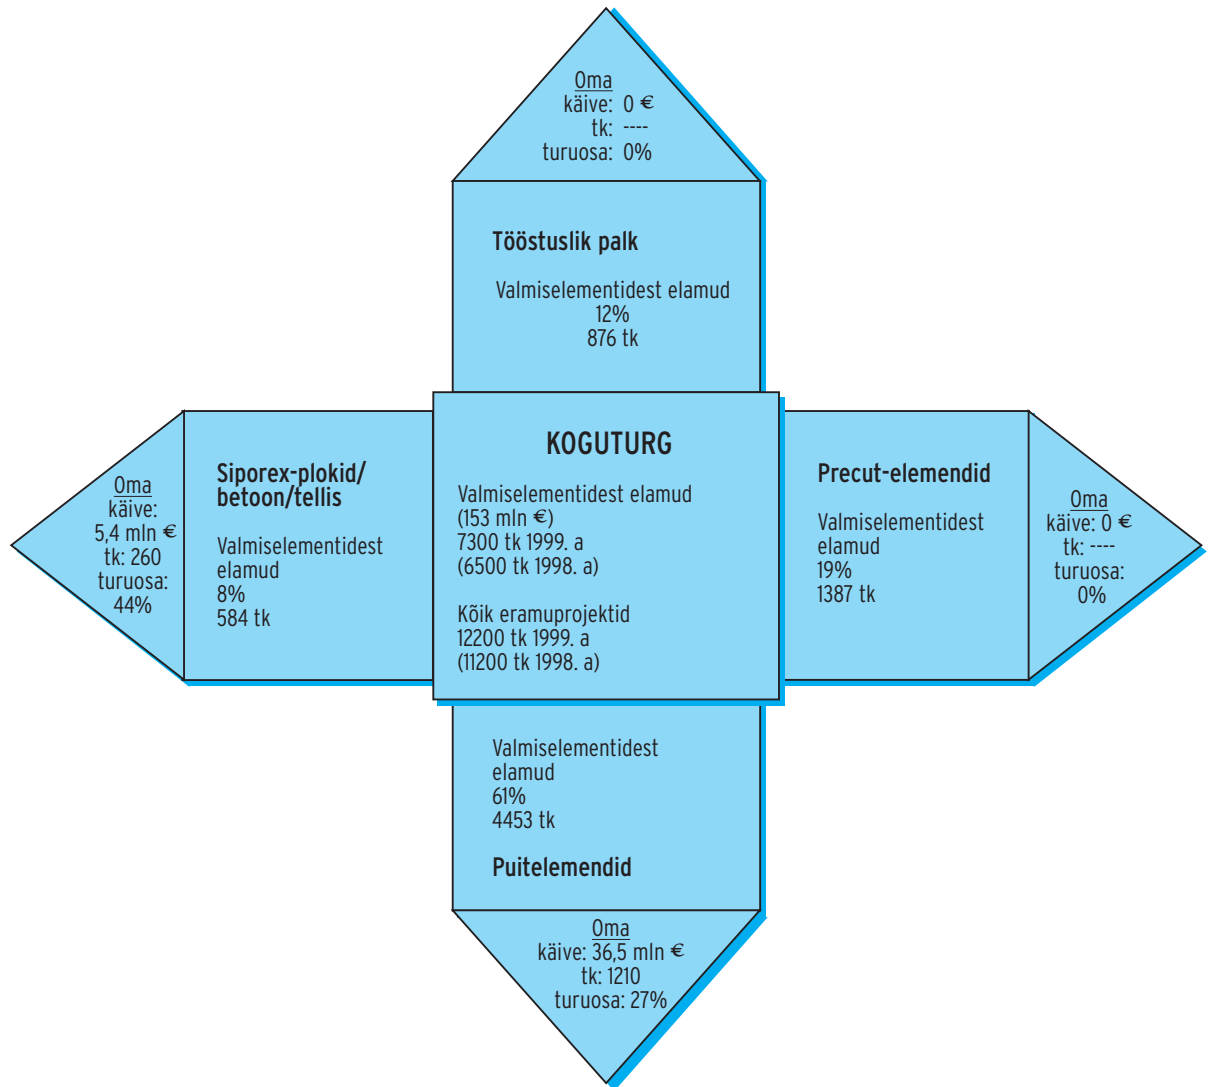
Oma
käive: 0 €
tk: ----
turuosa: 0%

Tööstuslik palk

Valmiselementidest elamud
12%
876 tk

Oma
käive:
5,4 mln €
tk: 260
turuosa:
44%

Siporex-plokid/
betoon/tellis

Valmiselementidest
elamud
8%
584 tk

KOGUTURG

Valmiselementidest elamud
(153 mln €)
7300 tk 1999. a
(6500 tk 1998. a)

Kõik eramuprojektid
12200 tk 1999. a
(11200 tk 1998. a)

Precut-elemendid

Valmiselementidest
elamud
19%
1387 tk

Oma
käive: 0 €
tk: ----
turuosa:
0%

Valmiselementidest
elamud
61%
4453 tk

Puitelemendid

Oma
käive: 36,5 mln €
tk: 1210
turuosa: 27%